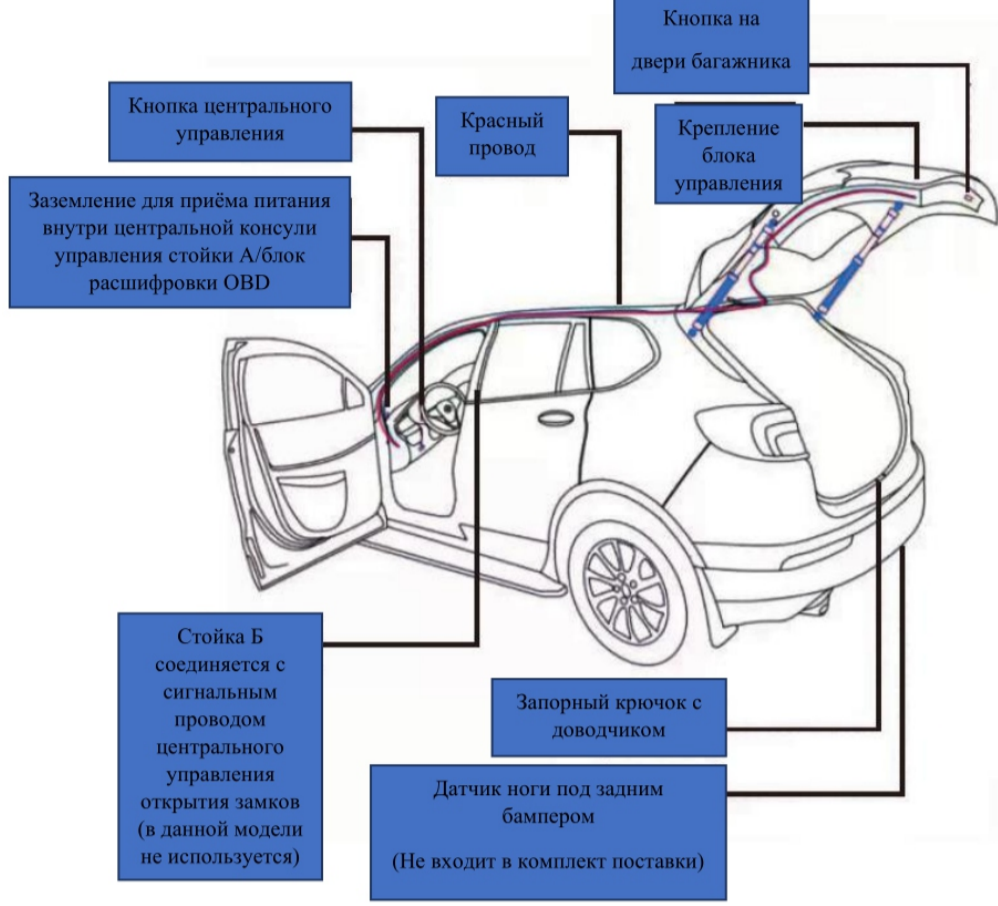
Кнопка на двери багажника

Кнопка центрального управления

Красный провод

Крепление блока управления

Заземление для приёма питания внутри центральной консули управления стойки А/блок расшифровки OBD

Стойка Б соединяется с сигнальным проводом центрального управления открытия замков (в данной модели не используется)

Запорный крючок с доводчиком

Датчик ноги под задним бампером

(Не входит в комплект поставки)